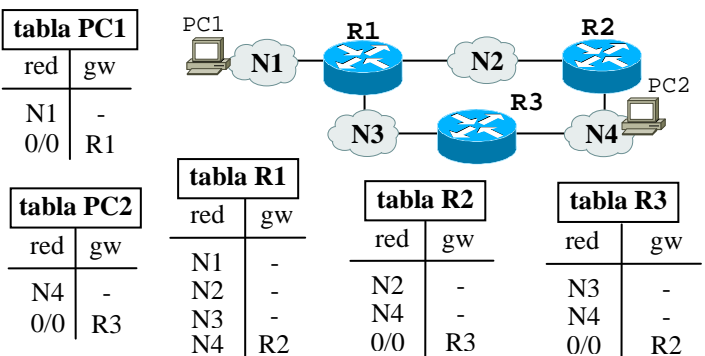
tabla PC1

| red | gw |
|---|---|
| N1 | - |
| 0/0 | R1 |

PC1
N1
R1
N2
R2
R3
PC2
N3
N4

tabla PC2

| red | gw |
|---|---|
| N4 | - |
| 0/0 | R3 |

tabla R1

| red | gw |
|---|---|
| N1 | - |
| N2 | - |
| N3 | - |
| N4 | R2 |

tabla R2

| red | gw |
|---|---|
| N2 | - |
| N4 | - |
| 0/0 | R3 |

tabla R3

| red | gw |
|---|---|
| N3 | - |
| N4 | - |
| 0/0 | R2 |